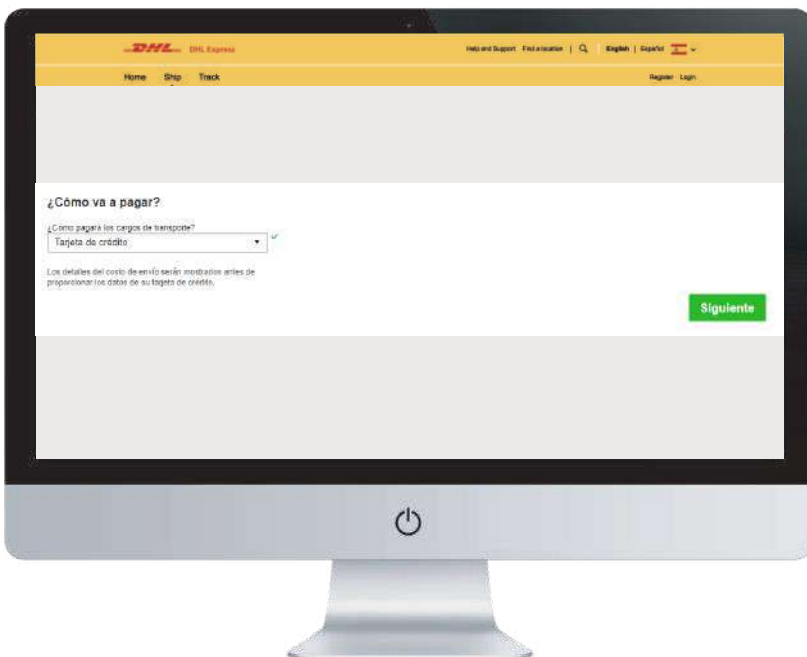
DHL DHL Express

Help and Support Find a location | English | Español

Home Ship Track

Register Login

¿Cómo va a pagar?

¿Cómo pagará los cargos de transporte?

Tarjeta de crédito

Los detalles del costo de envío serán mostrados antes de proporcionar los datos de su tarjeta de crédito.

Siguiente